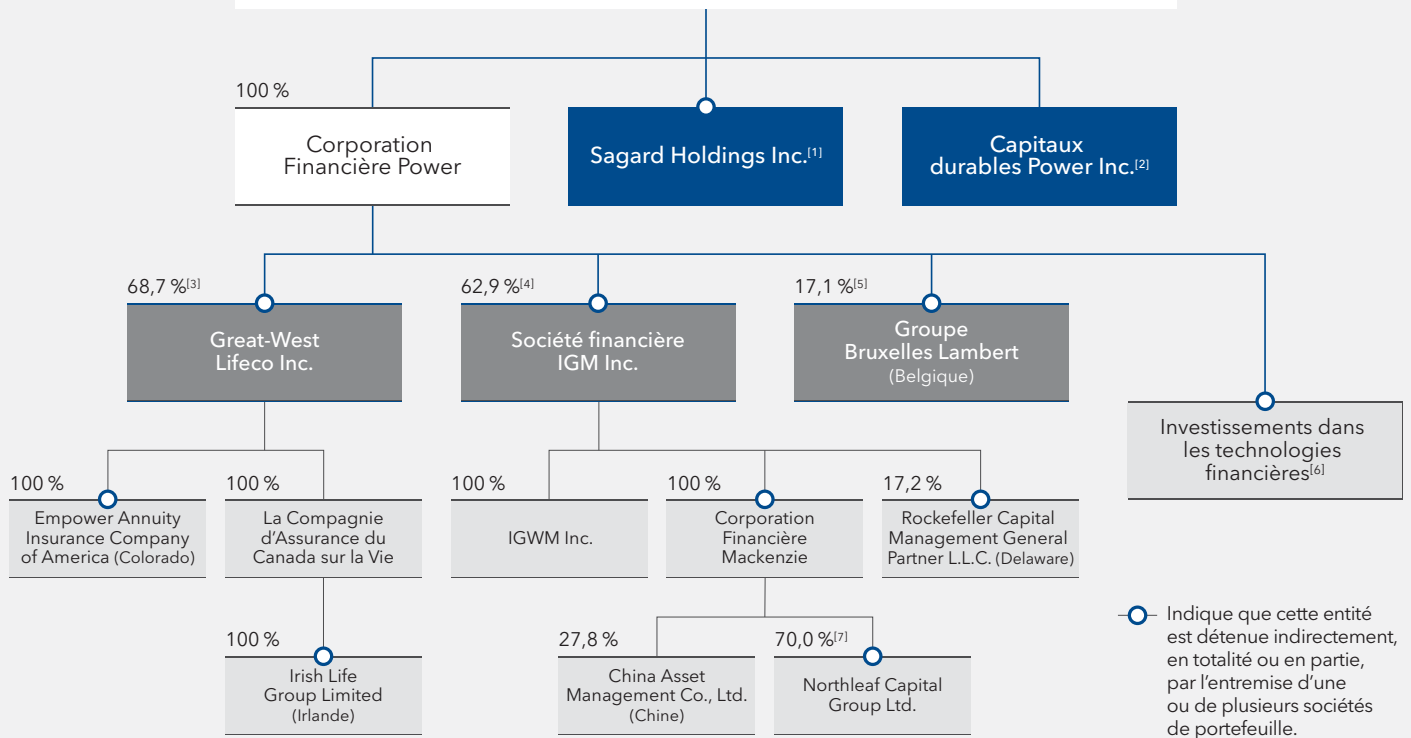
100 %

Corporation Financière Power

Sagard Holdings Inc.$^{[1]}$

Capitaux durables Power Inc.$^{[2]}$

68,7 %$^{[3]}$

Great-West Lifeco Inc.

62,9 %$^{[4]}$

Société financière IGM Inc.

17,1 %$^{[5]}$

Groupe Bruxelles Lambert (Belgique)

Investissements dans les technologies financières$^{[6]}$

100 %

Empower Annuity Insurance Company of America (Colorado)

100 %

La Compagnie d'Assurance du Canada sur la Vie

100 %

IGWM Inc.

100 %

Corporation Financière Mackenzie

17,2 %

Rockefeller Capital Management General Partner L.L.C. (Delaware)

100 %

Irish Life Group Limited (Irlande)

27,8 %

China Asset Management Co., Ltd. (Chine)

70,0 %$^{[7]}$

Northleaf Capital Group Ltd.

Indique que cette entité est détenue indirectement, en totalité ou en partie, par l'entremise d'une ou de plusieurs sociétés de portefeuille.